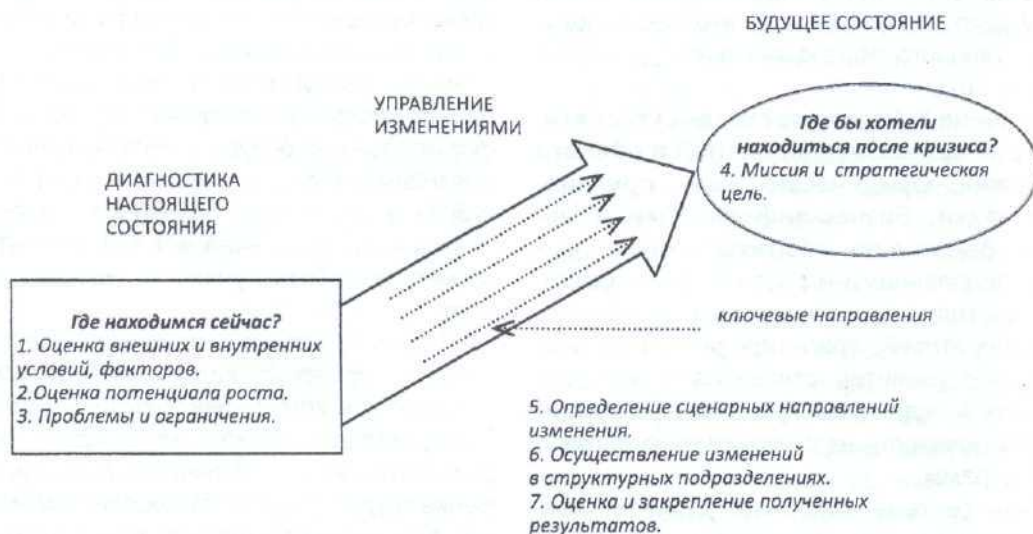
БУДУЩЕЕ СОСТОЯНИЕ

УПРАВЛЕНИЕ ИЗМЕНЕНИЯМИ

Где бы хотели находиться после кризиса?
4. Миссия и стратегическая цель.

ДИАГНОСТИКА НАСТОЯЩЕГО СОСТОЯНИЯ

Где находимся сейчас?
1. Оценка внешних и внутренних условий, факторов.
2.Оценка потенциала роста.
3. Проблемы и ограничения.

ключевые направления

5. Определение сценарных направлений изменения.
6. Осуществление изменений в структурных подразделениях.
7. Оценка и закрепление полученных результатов.